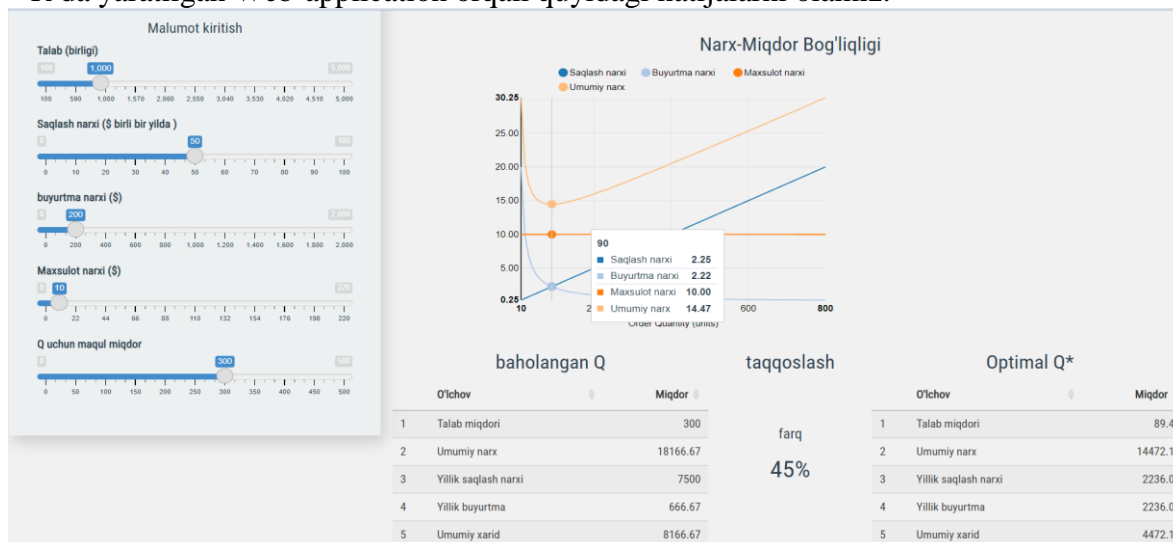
R da yaratilgan Web-application orqali quyidagi natijalarni olamiz.

Malumot kiritish

Talab (birligi)
100 1,000 5,000
100 590 1,080 1,570 2,060 2,550 3,040 3,530 4,020 4,510 5,000

Saqlash narxi ($ birli bir yilda )
0 50 100
0 10 20 30 40 50 60 70 80 90 100

buyurtma narxi ($)
0 200 2,000
0 200 400 600 800 1,000 1,200 1,400 1,600 1,800 2,000

Maxsulot narxi ($)
0 10 220
0 22 44 66 88 110 132 154 176 198 220

Q uchun maqul miqdor
0 300 500
0 50 100 150 200 250 300 350 400 450 500

Narx-Miqdor Bog'liqligi

Saqlash narxi Buyurtma narxi Maxsulot narxi Umumiy narx

30.25
25.00
20.00
15.00
10.00
5.00
0.25
10 2 600 800
Order Quantity (units)

90
Saqlash narxi 2.25
Buyurtma narxi 2.22
Maxsulot narxi 10.00
Umumiy narx 14.47

baholangan Q

| | O'lchov | Miqdor |
|---|---|---|
| 1 | Talab miqdori | 300 |
| 2 | Umumiy narx | 18166.67 |
| 3 | Yillik saqlash narxi | 7500 |
| 4 | Yillik buyurtma | 666.67 |
| 5 | Umumiy xarid | 8166.67 |

taqqoslash

farq

45%

Optimal Q*

| | O'lchov | Miqdor |
|---|---|---|
| 1 | Talab miqdori | 89.4 |
| 2 | Umumiy narx | 14472.1 |
| 3 | Yillik saqlash narxi | 2236.0 |
| 4 | Yillik buyurtma | 2236.0 |
| 5 | Umumiy xarid | 4472.1 |